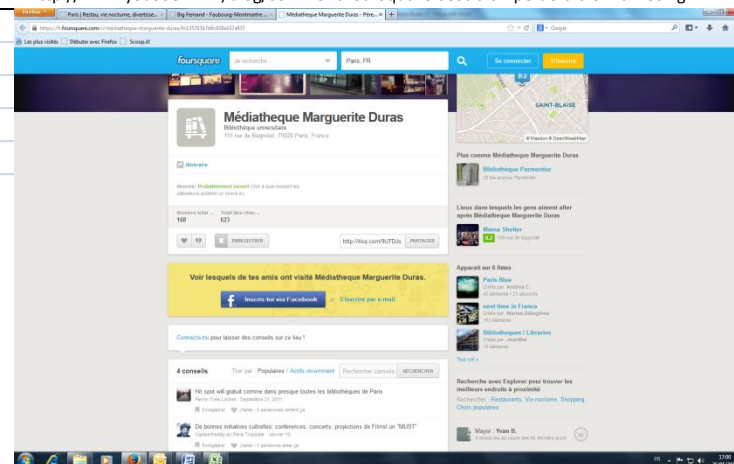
Firefox | Paris | Restau, vie nocturne, divertisse... × | Big Fernand - Faubourg-Montmartre ... × | Médiatheque Marguerite Duras - Pére... × | +

https://fr.foursquare.com/v/médiatheque-marguerite-duras/4d15783b7ef6c08e667a037

Google

Les plus visités | Débuter avec Firefox | Scoop.it!

foursquare | Je recherche... | Paris, FR | Se connecter | S'inscrire

SAINT-BLAISE

Médiatheque Marguerite Duras

Bibliothèque universitaire

115 rue de Bagnolet, 75020 Paris, France

Itinéraire

Horaires : Probablement ouvert (Voir à quoi ressemblent les affluences publiées en check-in)

Nombre total ... 168 | Total des chec... 623

ENREGISTRER | http://4sq.com/9UTDJs | PARTAGER

Plus comme Médiatheque Marguerite Duras

Bibliothèque Parmentier

Lieux dans lesquels les gens aiment aller après Médiatheque Marguerite Duras

Mama Shelter

160 rue de Bagnolet

Voir lesquels de tes amis ont visité Médiatheque Marguerite Duras.

Inscris-toi via Facebook | ou | S'inscrire par e-mail

Connecte-toi pour laisser des conseils sur ce lieu !

Apparait sur 6 listes

Paris Blue

Créée par Andréa C.

next time in France

Bibliothèques / Libraries

Tout voir »

4 conseils | Trier par : Populaires | Actifs récemment | Rechercher conseils | RECHERCHER

Hit spot wifi gratuit comme dans presque toutes les bibliothèques de Paris

Enregistrer | J'aime

De bonnes initiatives culturelles: conferences, concerts, projections de Films! un "MUST"

Enregistrer | J'aime

Recherche avec Explorer pour trouver les meilleurs endroits à proximité

Rechercher : Restaurants Vie nocturne Shopping Choix populaires

Mayor : Yvan B.

17:00